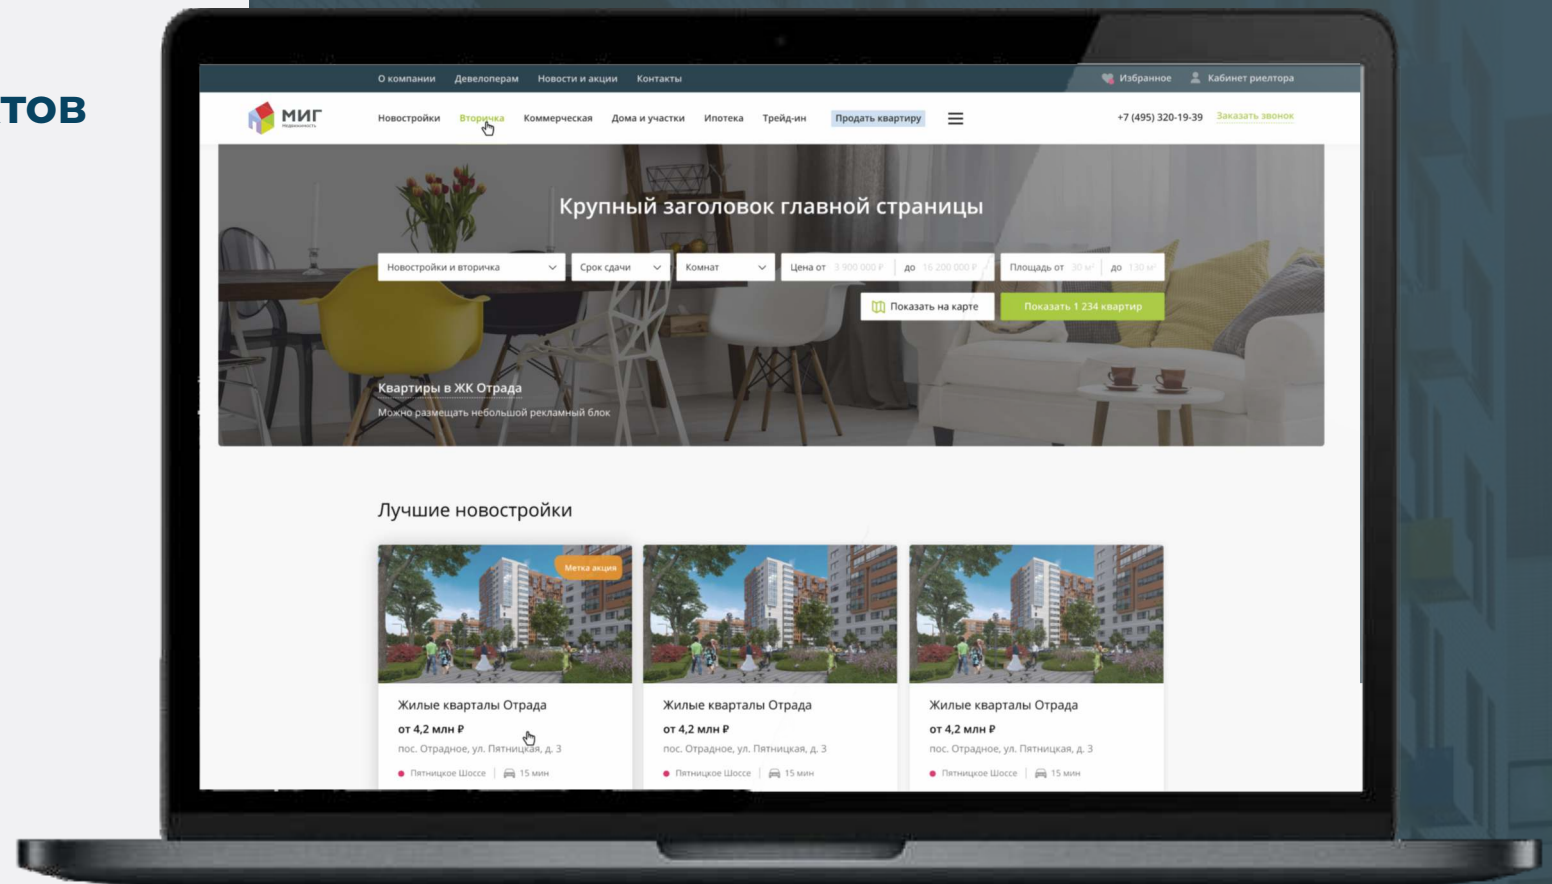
ТОВ

О компании Девелоперам Новости и акции Контакты

Избранное Кабинет риелтора

МИГ

Новостройки Вторичка Коммерческая Дома и участки Ипотека Трейд-ин Продать квартиру

+7 (495) 320-19-39 Заказать звонок

Крупный заголовок главной страницы

Новостройки и вторичка Срок сдачи Комнат Цена от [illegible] до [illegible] Площадь от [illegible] до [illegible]

Показать на карте Показать 1 234 квартир

Квартиры в ЖК Отрада

Можно размещать небольшой рекламный блок

Лучшие новостройки

Метка акция

Жилые кварталы Отрада

от 4,2 млн ₽

пос. Отрадное, ул. Пятницкая, д. 3

Пятницкое Шоссе 15 мин

Жилые кварталы Отрада

от 4,2 млн ₽

пос. Отрадное, ул. Пятницкая, д. 3

Пятницкое Шоссе 15 мин

Жилые кварталы Отрада

от 4,2 млн ₽

пос. Отрадное, ул. Пятницкая, д. 3

Пятницкое Шоссе 15 мин